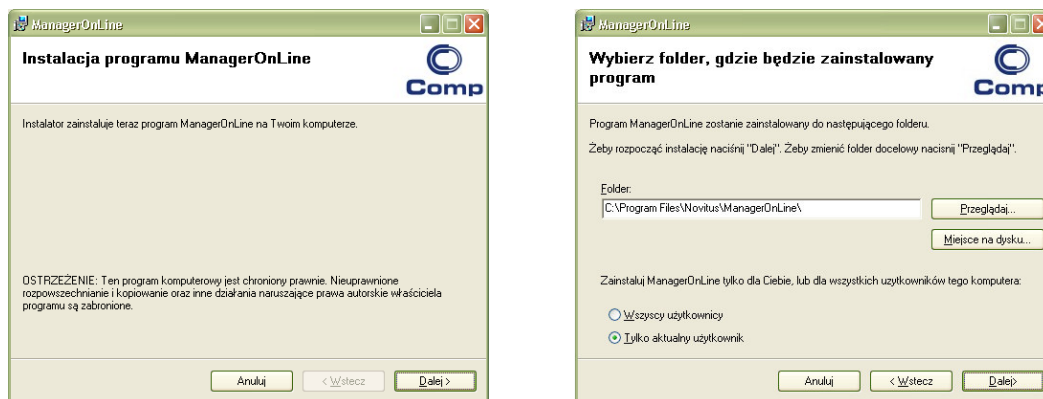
ManagerOnLine

Instalacja programu ManagerOnLine

Comp

Instalator zainstaluje teraz program ManagerOnLine na Twoim komputerze.

OSTRZEŻENIE: Ten program komputerowy jest chroniony prawnie. Nieuprawnione rozpowszechnianie i kopiowanie oraz inne działania naruszające prawa autorskie właściciela programu są zabronione.

Anuluj | < Wstecz | Dalej >

ManagerOnLine

Wybierz folder, gdzie będzie zainstalowany program

Comp

Program ManagerOnLine zostanie zainstalowany do następującego folderu.

Żeby rozpocząć instalację naciśnij "Dalej". Żeby zmienić folder docelowy naciśnij "Przeglądaj".

Folder:
C:\Program Files\Novitus\ManagerOnLine\

Przeglądaj...

Miejsce na dysku...

Zainstaluj ManagerOnLine tylko dla Ciebie, lub dla wszystkich użytkowników tego komputera:

Wszyscy użytkownicy

Tylko aktualny użytkownik

Anuluj | < Wstecz | Dalej>